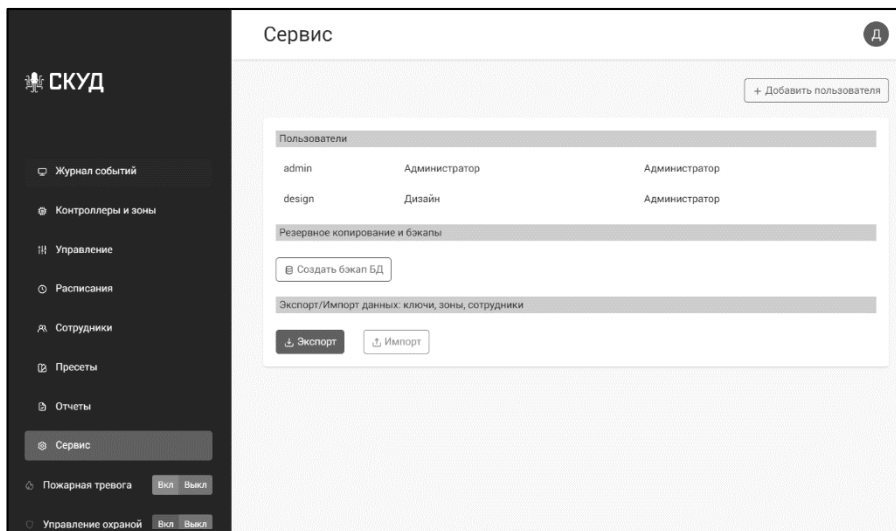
СКУД

Журнал событий

Контроллеры и зоны

Управление

Расписания

Сотрудники

Пресеты

Отчеты

Сервис

Пожарная тревога Вкл Выкл

Управление охраной Вкл Выкл

Сервис

Д

+ Добавить пользователя

Пользователи

| | | |
|---|---|---|
| admin | Администратор | Администратор |
| design | Дизайн | Администратор |

Резераное копирование и бэкапы

Создать бэкап БД

Экспорт/Импорт данных: ключи, зоны, сотрудники

Экспорт

Импорт